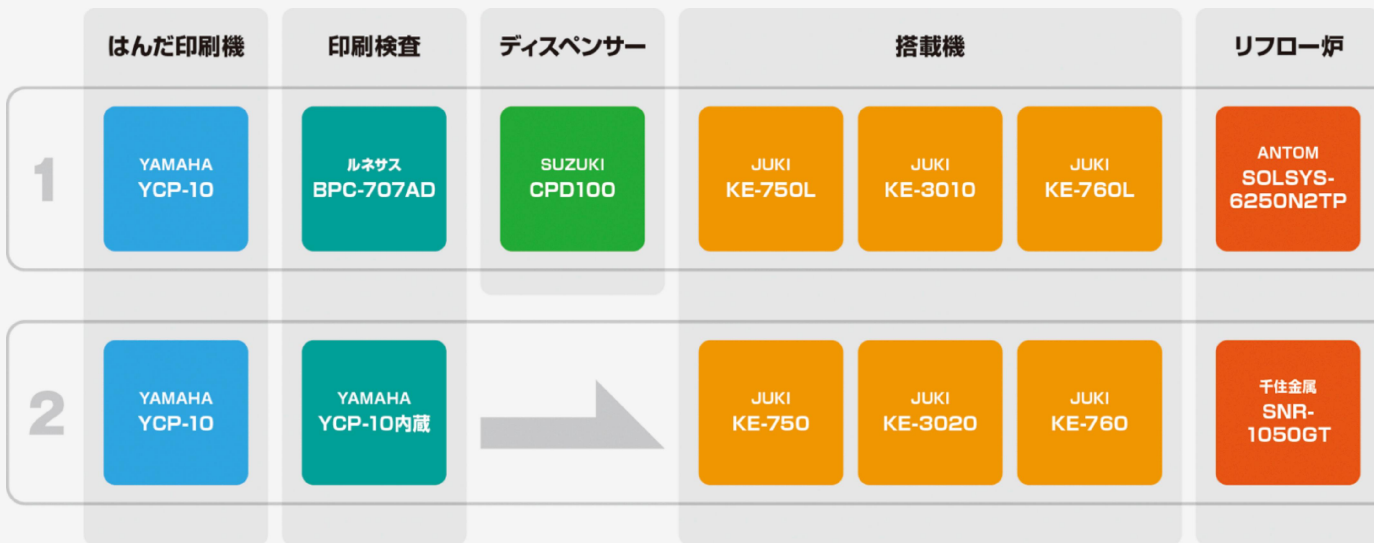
| | はんだ印刷機 | 印刷検査 | ディスペンサー | 搭載機 | | | リフロー炉 |
|---|---|---|---|---|---|---|---|
| 1 | YAMAHA YCP-10 | ルネサス BPC-707AD | SUZUKI CPD100 | JUKI KE-750L | JUKI KE-3010 | JUKI KE-760L | ANTOM SOLSYS-6250N2TP |
| 2 | YAMAHA YCP-10 | YAMAHA YCP-10内蔵 | | JUKI KE-750 | JUKI KE-3020 | JUKI KE-760 | 千住金属 SNR-1050GT |